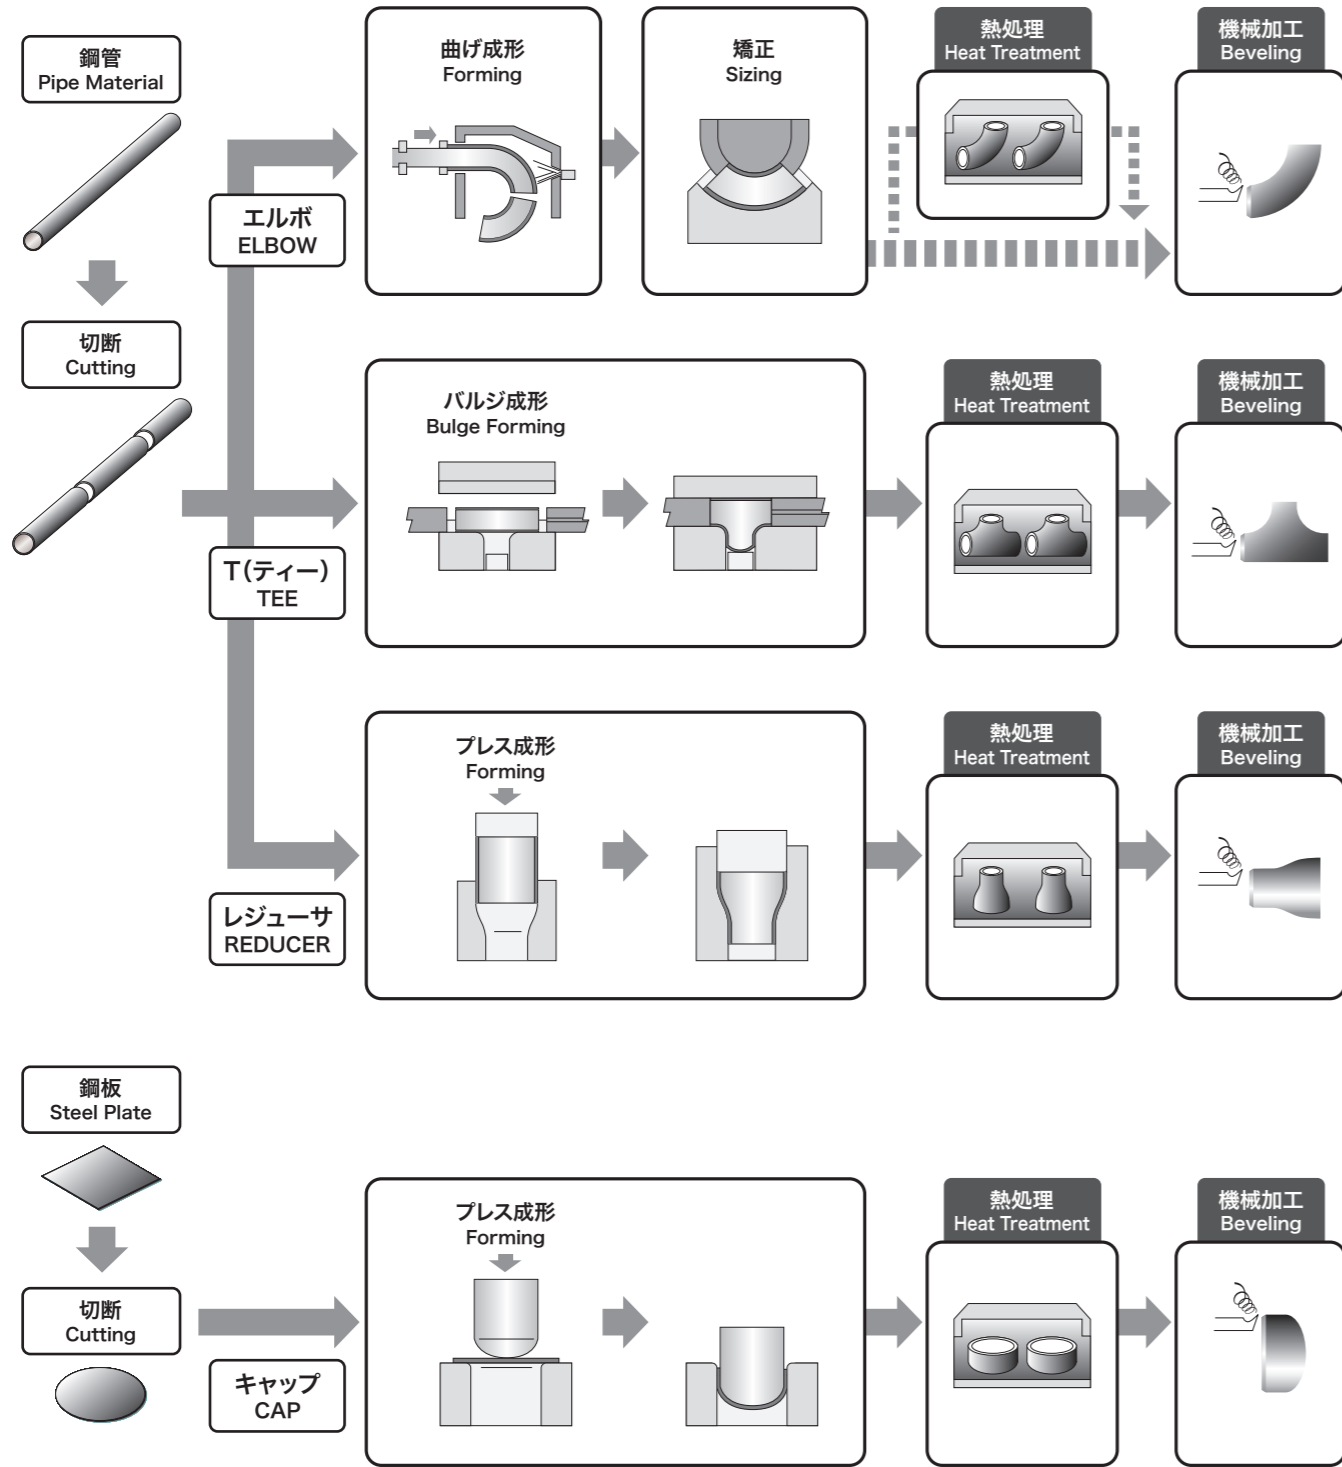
鋼管
Pipe Material

切断
Cutting

エルボ
ELBOW

曲げ成形
Forming

矯正
Sizing

熱処理
Heat Treatment

機械加工
Beveling

T(ティー)
TEE

バルジ成形
Bulge Forming

熱処理
Heat Treatment

機械加工
Beveling

レジューサ
REDUCER

プレス成形
Forming

熱処理
Heat Treatment

機械加工
Beveling

鋼板
Steel Plate

切断
Cutting

キャップ
CAP

プレス成形
Forming

熱処理
Heat Treatment

機械加工
Beveling